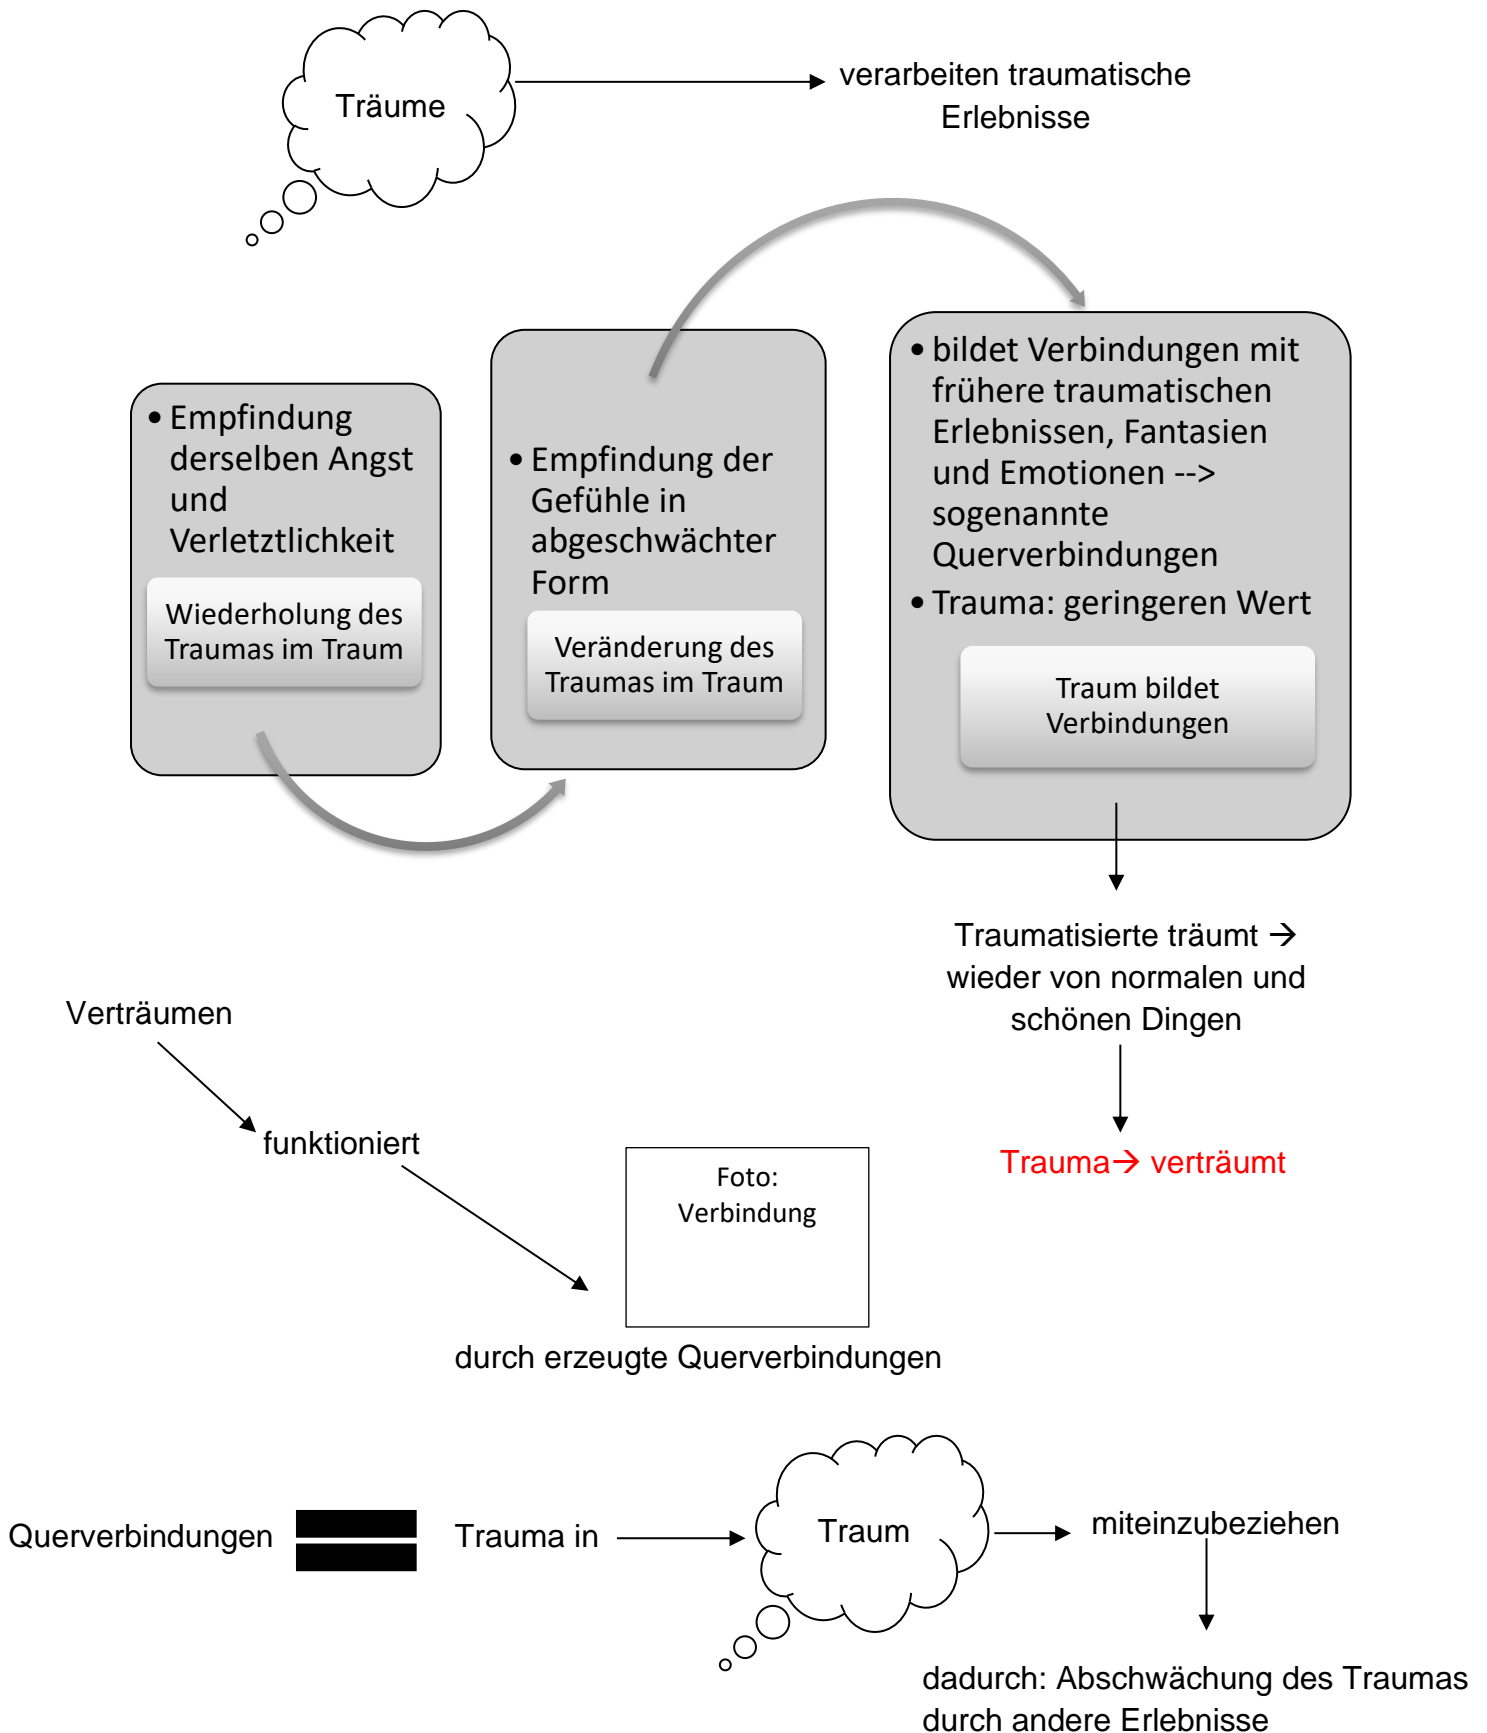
Träume

verarbeiten traumatische Erlebnisse

• Empfindung derselben Angst und Verletztlichkeit

Wiederholung des Traumas im Traum

• Empfindung der Gefühle in abgeschwächter Form

Veränderung des Traumas im Traum

• bildet Verbindungen mit frühere traumatischen Erlebnissen, Fantasien und Emotionen --> sogenannte Querverbindungen
• Trauma: geringeren Wert

Traum bildet Verbindungen

Traumatisierte träumt → wieder von normalen und schönen Dingen

Trauma→ verträumt

Verträumen

funktioniert

Foto: Verbindung

durch erzeugte Querverbindungen

Querverbindungen = Trauma in Traum miteinzubeziehen

dadurch: Abschwächung des Traumas durch andere Erlebnisse